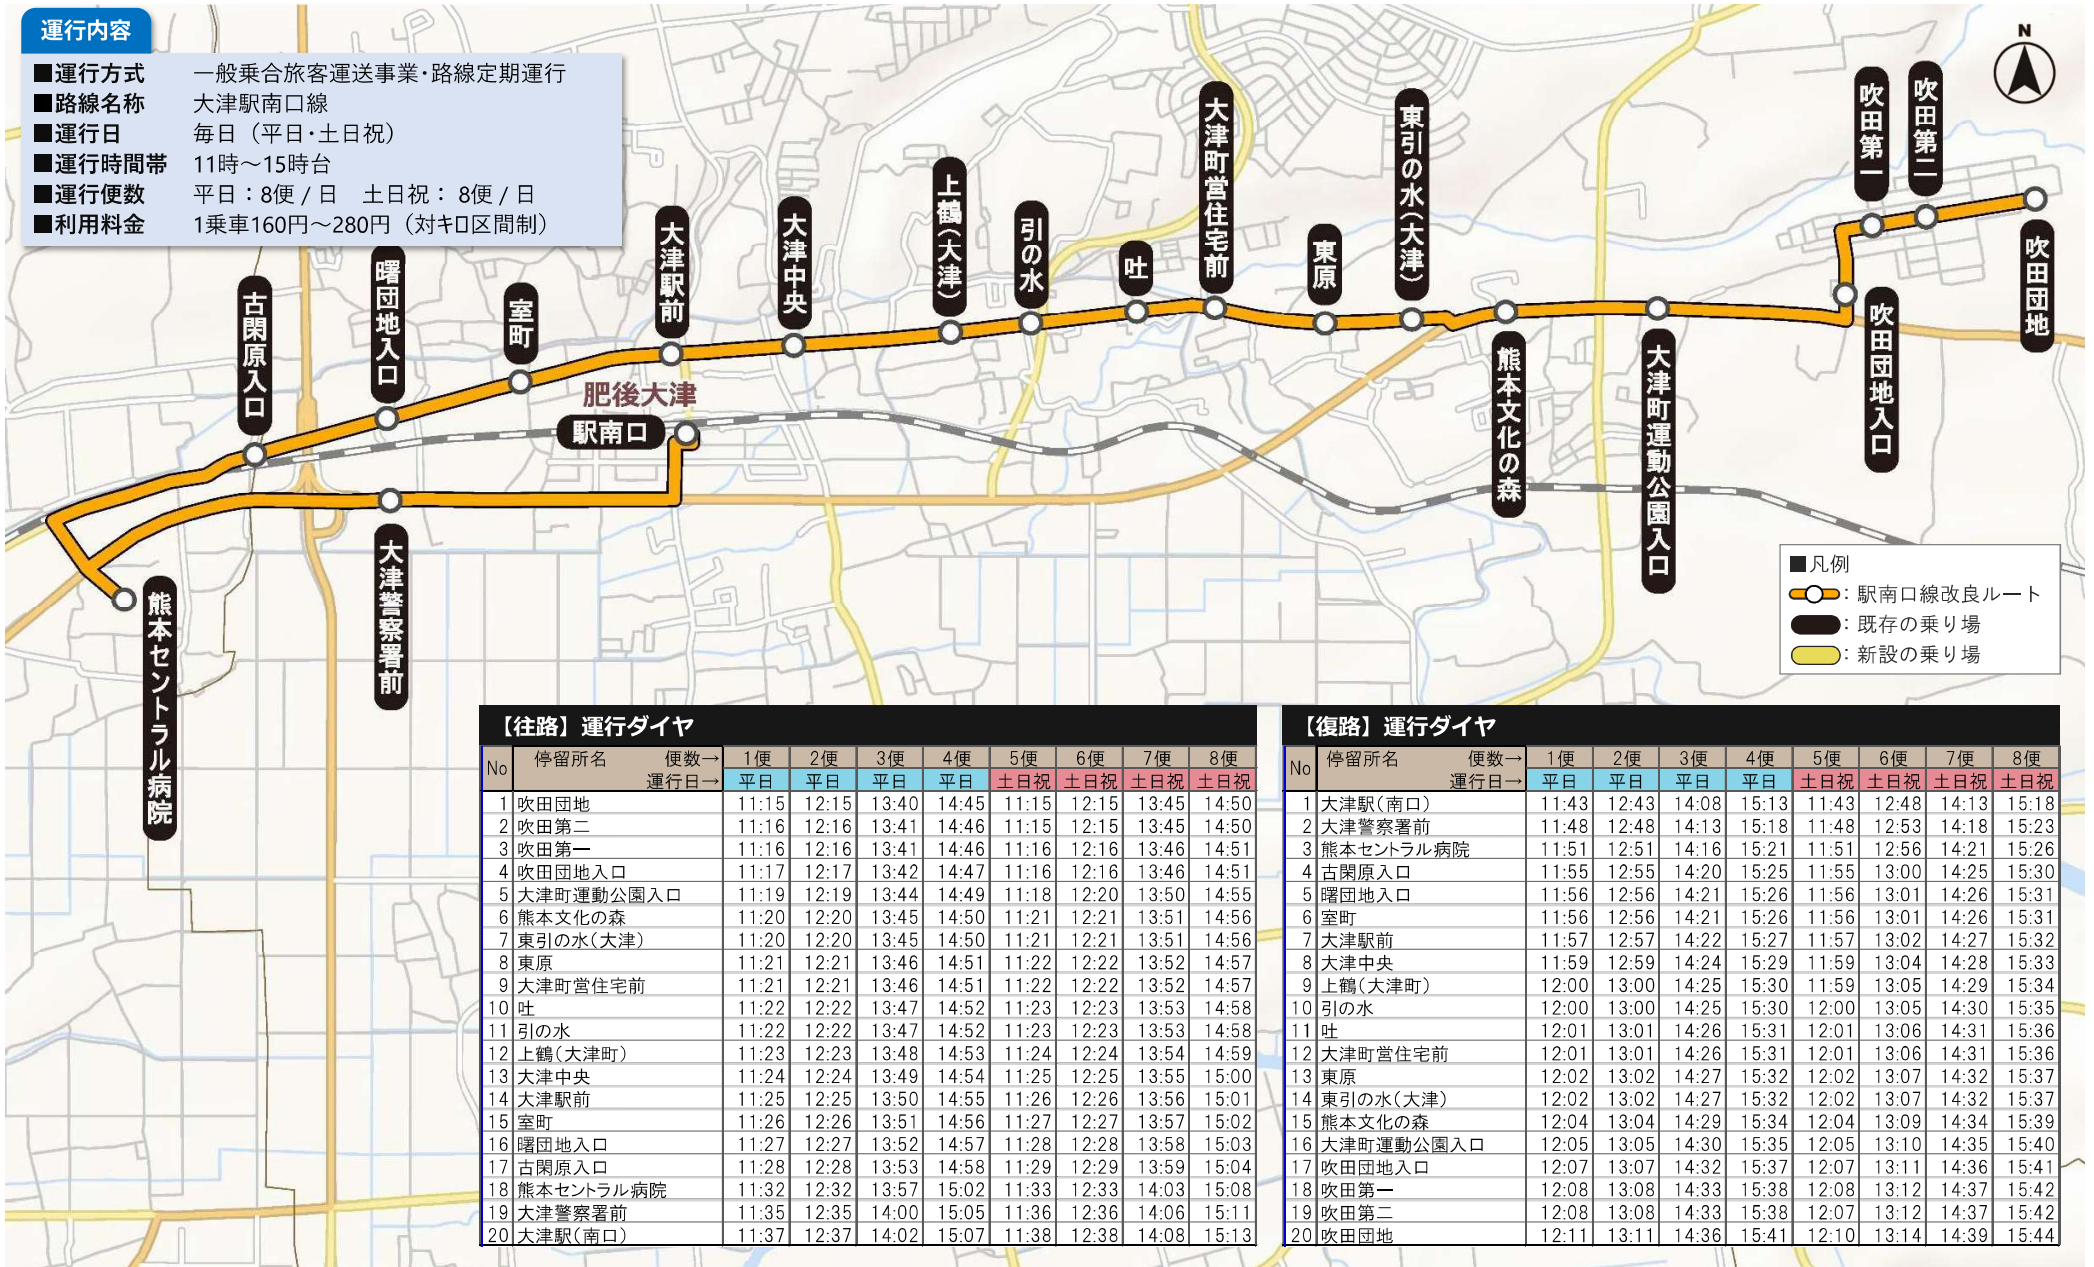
運行内容

■運行方式　一般乗合旅客運送事業・路線定期運行
■路線名称　大津駅南口線
■運行日　毎日（平日・土日祝）
■運行時間帯　11時～15時台
■運行便数　平日：8便 / 日　土日祝：8便 / 日
■利用料金　1乗車160円～280円（対キロ区間制）

古閑原入口
曙団地入口
室町
大津駅前
大津中央
上鶴（大津）
引の水
吐
大津町営住宅前
東原
東引の水（大津）
吹田第一
吹田第二
吹田団地
吹田団地入口
大津町運動公園入口
熊本文化の森
肥後大津
駅南口
大津警察署前
熊本セントラル病院

N

■凡例
：駅南口線改良ルート
：既存の乗り場
：新設の乗り場

【往路】運行ダイヤ

| No | 停留所名　便数→ 運行日→ | 1便 平日 | 2便 平日 | 3便 平日 | 4便 平日 | 5便 土日祝 | 6便 土日祝 | 7便 土日祝 | 8便 土日祝 |
|---|---|---|---|---|---|---|---|---|---|
| 1 | 吹田団地 | 11:15 | 12:15 | 13:40 | 14:45 | 11:15 | 12:15 | 13:45 | 14:50 |
| 2 | 吹田第二 | 11:16 | 12:16 | 13:41 | 14:46 | 11:15 | 12:15 | 13:45 | 14:50 |
| 3 | 吹田第一 | 11:16 | 12:16 | 13:41 | 14:46 | 11:16 | 12:16 | 13:46 | 14:51 |
| 4 | 吹田団地入口 | 11:17 | 12:17 | 13:42 | 14:47 | 11:16 | 12:16 | 13:46 | 14:51 |
| 5 | 大津町運動公園入口 | 11:19 | 12:19 | 13:44 | 14:49 | 11:18 | 12:20 | 13:50 | 14:55 |
| 6 | 熊本文化の森 | 11:20 | 12:20 | 13:45 | 14:50 | 11:21 | 12:21 | 13:51 | 14:56 |
| 7 | 東引の水（大津） | 11:20 | 12:20 | 13:45 | 14:50 | 11:21 | 12:21 | 13:51 | 14:56 |
| 8 | 東原 | 11:21 | 12:21 | 13:46 | 14:51 | 11:22 | 12:22 | 13:52 | 14:57 |
| 9 | 大津町営住宅前 | 11:21 | 12:21 | 13:46 | 14:51 | 11:22 | 12:22 | 13:52 | 14:57 |
| 10 | 吐 | 11:22 | 12:22 | 13:47 | 14:52 | 11:23 | 12:23 | 13:53 | 14:58 |
| 11 | 引の水 | 11:22 | 12:22 | 13:47 | 14:52 | 11:23 | 12:23 | 13:53 | 14:58 |
| 12 | 上鶴（大津町） | 11:23 | 12:23 | 13:48 | 14:53 | 11:24 | 12:24 | 13:54 | 14:59 |
| 13 | 大津中央 | 11:24 | 12:24 | 13:49 | 14:54 | 11:25 | 12:25 | 13:55 | 15:00 |
| 14 | 大津駅前 | 11:25 | 12:25 | 13:50 | 14:55 | 11:26 | 12:26 | 13:56 | 15:01 |
| 15 | 室町 | 11:26 | 12:26 | 13:51 | 14:56 | 11:27 | 12:27 | 13:57 | 15:02 |
| 16 | 曙団地入口 | 11:27 | 12:27 | 13:52 | 14:57 | 11:28 | 12:28 | 13:58 | 15:03 |
| 17 | 古閑原入口 | 11:28 | 12:28 | 13:53 | 14:58 | 11:29 | 12:29 | 13:59 | 15:04 |
| 18 | 熊本セントラル病院 | 11:32 | 12:32 | 13:57 | 15:02 | 11:33 | 12:33 | 14:03 | 15:08 |
| 19 | 大津警察署前 | 11:35 | 12:35 | 14:00 | 15:05 | 11:36 | 12:36 | 14:06 | 15:11 |
| 20 | 大津駅（南口） | 11:37 | 12:37 | 14:02 | 15:07 | 11:38 | 12:38 | 14:08 | 15:13 |

【復路】運行ダイヤ

| No | 停留所名　便数→ 運行日→ | 1便 平日 | 2便 平日 | 3便 平日 | 4便 平日 | 5便 土日祝 | 6便 土日祝 | 7便 土日祝 | 8便 土日祝 |
|---|---|---|---|---|---|---|---|---|---|
| 1 | 大津駅（南口） | 11:43 | 12:43 | 14:08 | 15:13 | 11:43 | 12:48 | 14:13 | 15:18 |
| 2 | 大津警察署前 | 11:48 | 12:48 | 14:13 | 15:18 | 11:48 | 12:53 | 14:18 | 15:23 |
| 3 | 熊本セントラル病院 | 11:51 | 12:51 | 14:16 | 15:21 | 11:51 | 12:56 | 14:21 | 15:26 |
| 4 | 古閑原入口 | 11:55 | 12:55 | 14:20 | 15:25 | 11:55 | 13:00 | 14:25 | 15:30 |
| 5 | 曙団地入口 | 11:56 | 12:56 | 14:21 | 15:26 | 11:56 | 13:01 | 14:26 | 15:31 |
| 6 | 室町 | 11:56 | 12:56 | 14:21 | 15:26 | 11:56 | 13:01 | 14:26 | 15:31 |
| 7 | 大津駅前 | 11:57 | 12:57 | 14:22 | 15:27 | 11:57 | 13:02 | 14:27 | 15:32 |
| 8 | 大津中央 | 11:59 | 12:59 | 14:24 | 15:29 | 11:59 | 13:04 | 14:28 | 15:33 |
| 9 | 上鶴（大津町） | 12:00 | 13:00 | 14:25 | 15:30 | 11:59 | 13:05 | 14:29 | 15:34 |
| 10 | 引の水 | 12:00 | 13:00 | 14:25 | 15:30 | 12:00 | 13:05 | 14:30 | 15:35 |
| 11 | 吐 | 12:01 | 13:01 | 14:26 | 15:31 | 12:01 | 13:06 | 14:31 | 15:36 |
| 12 | 大津町営住宅前 | 12:01 | 13:01 | 14:26 | 15:31 | 12:01 | 13:06 | 14:31 | 15:36 |
| 13 | 東原 | 12:02 | 13:02 | 14:27 | 15:32 | 12:02 | 13:07 | 14:32 | 15:37 |
| 14 | 東引の水（大津） | 12:02 | 13:02 | 14:27 | 15:32 | 12:02 | 13:07 | 14:32 | 15:37 |
| 15 | 熊本文化の森 | 12:04 | 13:04 | 14:29 | 15:34 | 12:04 | 13:09 | 14:34 | 15:39 |
| 16 | 大津町運動公園入口 | 12:05 | 13:05 | 14:30 | 15:35 | 12:05 | 13:10 | 14:35 | 15:40 |
| 17 | 吹田団地入口 | 12:07 | 13:07 | 14:32 | 15:37 | 12:07 | 13:11 | 14:36 | 15:41 |
| 18 | 吹田第一 | 12:08 | 13:08 | 14:33 | 15:38 | 12:08 | 13:12 | 14:37 | 15:42 |
| 19 | 吹田第二 | 12:08 | 13:08 | 14:33 | 15:38 | 12:07 | 13:12 | 14:37 | 15:42 |
| 20 | 吹田団地 | 12:11 | 13:11 | 14:36 | 15:41 | 12:10 | 13:14 | 14:39 | 15:44 |